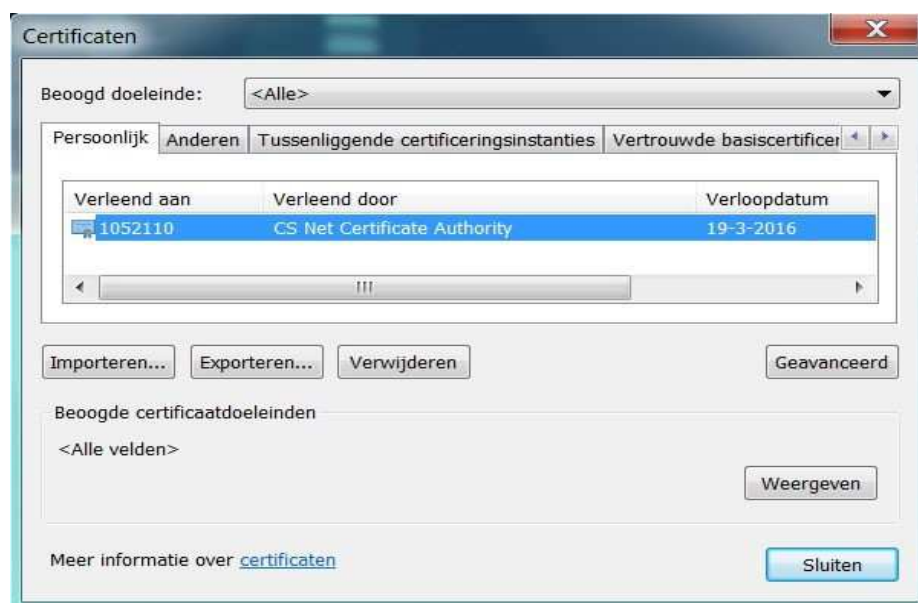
Certificaten

Beoogd doeleinde: <Alle>

Persoonlijk | Anderen | Tussenliggende certificeringsinstanties | Vertrouwde basiscertificer

| Verleend aan | Verleend door | Verloopdatum |
|---|---|---|
| 1052110 | CS Net Certificate Authority | 19-3-2016 |

Importeren... Exporteren... Verwijderen Geavanceerd

Beoogde certificaatdoeleinden

<Alle velden>

Weergeven

Meer informatie over certificaten

Sluiten